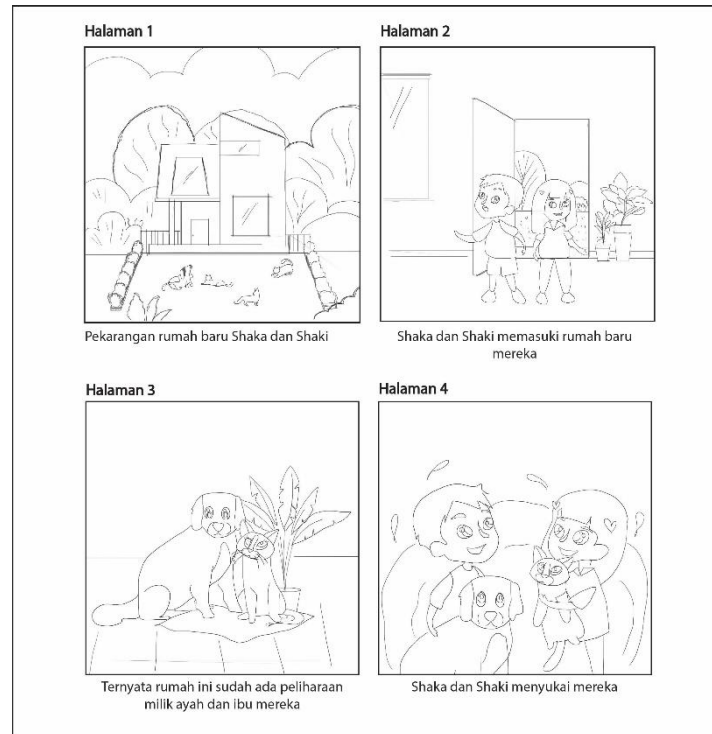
Halaman 1

Pekarangan rumah baru Shaka dan Shaki

Halaman 2

Shaka dan Shaki memasuki rumah baru mereka

Halaman 3

Ternyata rumah ini sudah ada peliharaan milik ayah dan ibu mereka

Halaman 4

Shaka dan Shaki menyukai mereka